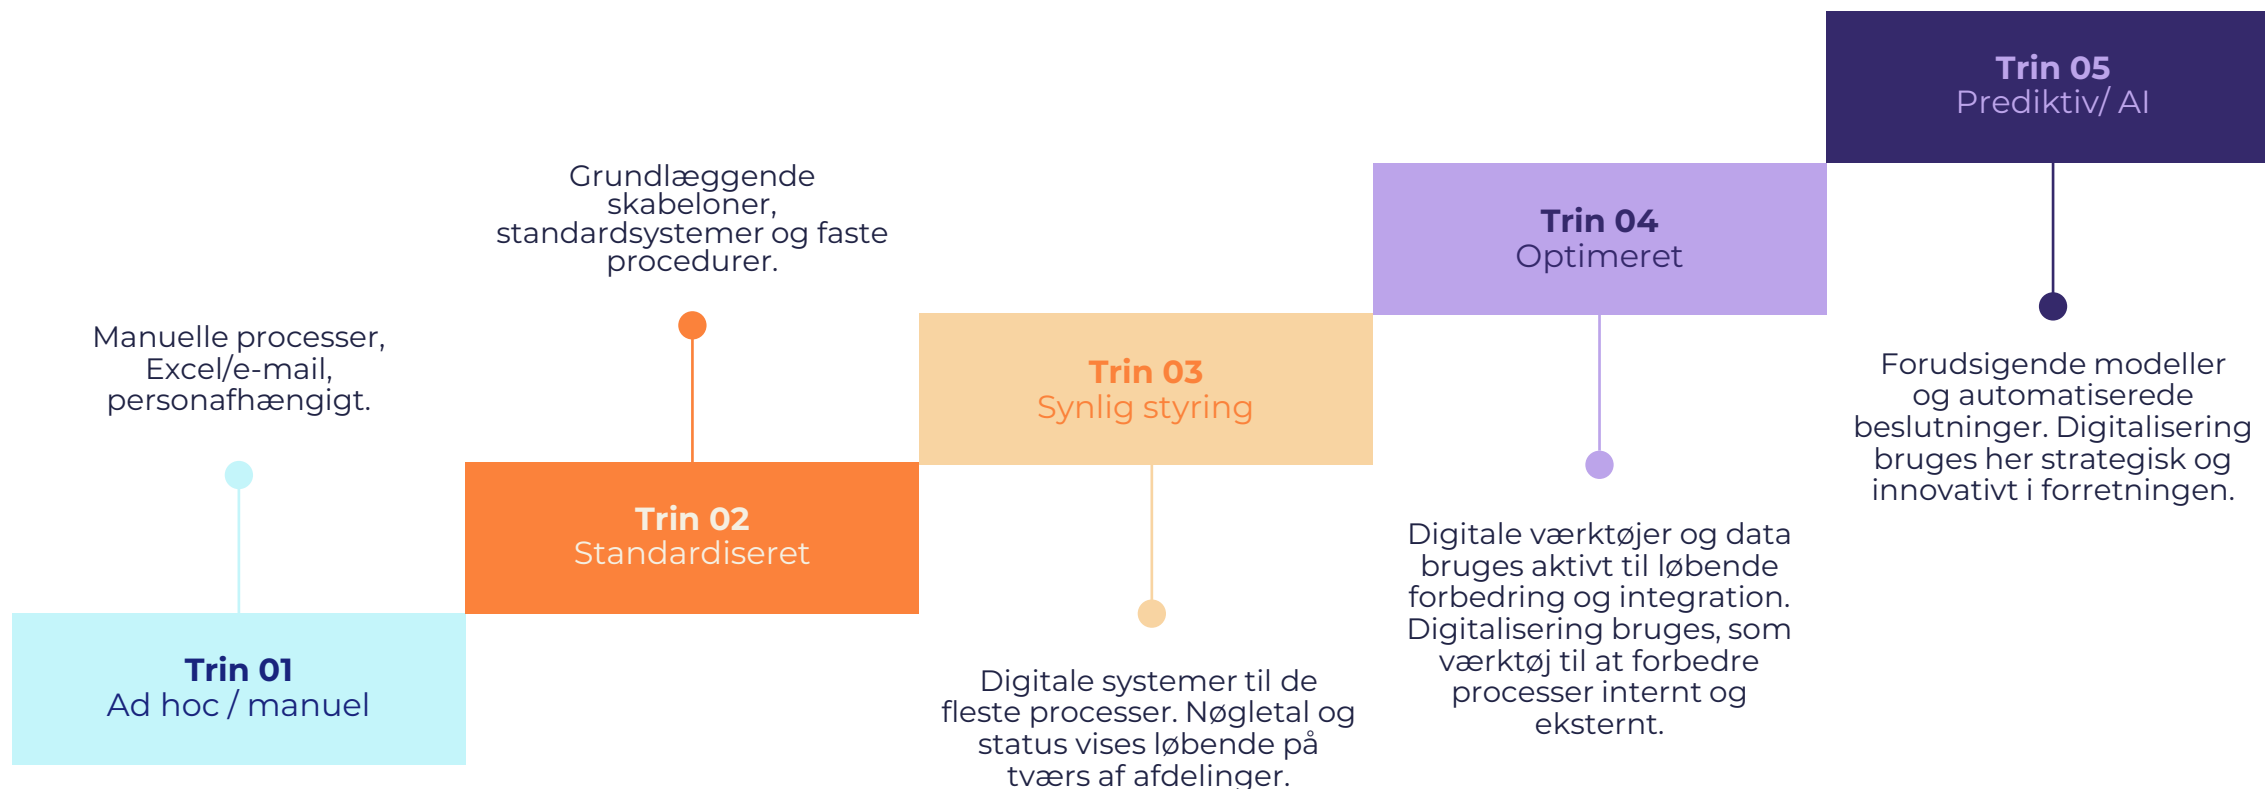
Trin 01
Ad hoc / manuel

Manuelle processer, Excel/e-mail, personafhængigt.

Trin 02
Standardiseret

Grundlæggende skabeloner, standardsystemer og faste procedurer.

Trin 03
Synlig styring

Digitale systemer til de fleste processer. Nøgletal og status vises løbende på tværs af afdelinger.

Trin 04
Optimeret

Digitale værktøjer og data bruges aktivt til løbende forbedring og integration. Digitalisering bruges, som værktøj til at forbedre processer internt og eksternt.

Trin 05
Prediktiv/ AI

Forudsigende modeller og automatiserede beslutninger. Digitalisering bruges her strategisk og innovativt i forretningen.